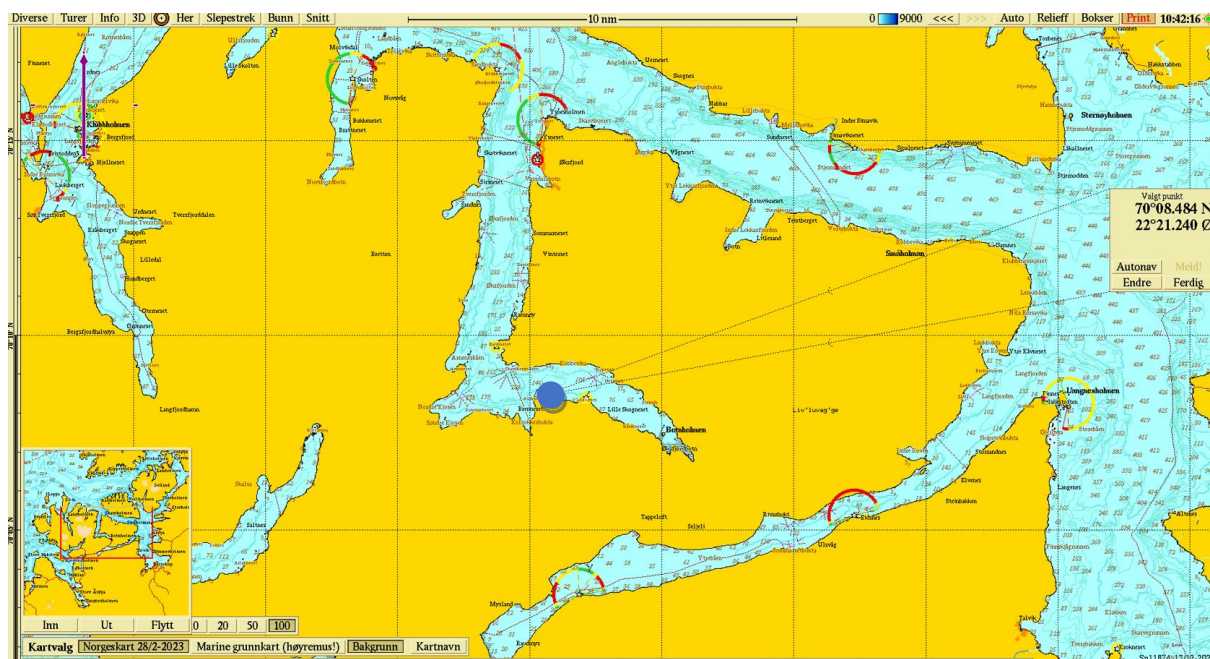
Diverse | Turer | Info | 3D | Her | Slepestrek | Bunn | Snitt

10 nm

0 9000 <<< >>> Auto Relieff Bokser Print 10:42:16

Valgt punkt
70°08.484 N
22°21.240 Ø

Autonav Meld!
Endre Ferdig

Klubbholmen
Hjellneset
Langfjorden
Bergsfjordhalvøya
Lillefjord
Sommarneset
Vinstreset
Botten
Langfjordbotn
Skåla
Saltnes
Storekneset
Skarfjord
Indre Sennevik
Simholmen
Lokkarfjorden
Lillenæs
Lille Skagneset
Bornholmen
Liv'luvag'ge
Uengneshomen
Langfjorden
Storsanden
Elvenes
Strinbakken
Tappeluft
Seljeli
Ulsvåg
Myrland
Langnes
Kleiven
Skagnes
Sternoyholmen

Inn | Ut | Flytt | 0 | 20 | 50 | 100

Kartvalg | Norgeskart 28/2-2023 | Marine grunnkart (høyremus!) | Bakgrunn | Kartnavn